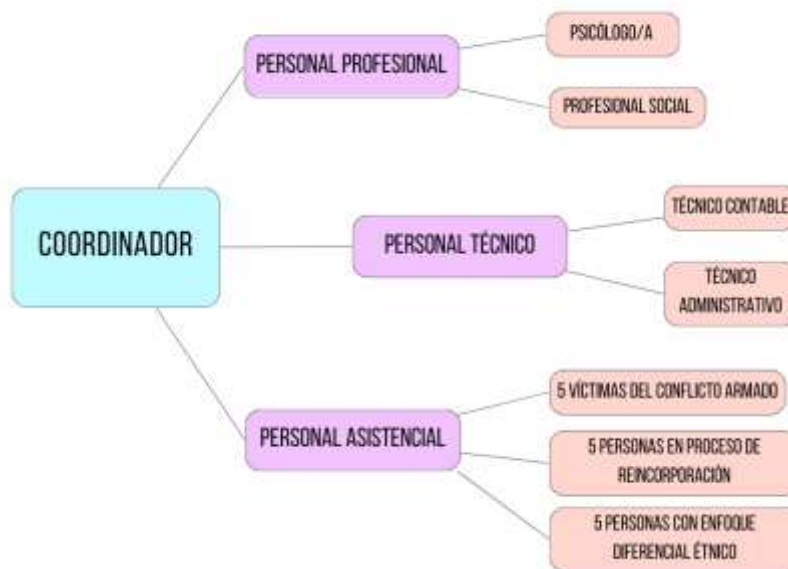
COORDINADOR

PERSONAL PROFESIONAL

PSICÓLOGO/A

PROFESIONAL SOCIAL

PERSONAL TÉCNICO

TÉCNICO CONTABLE

TÉCNICO ADMINISTRATIVO

PERSONAL ASISTENCIAL

5 VÍCTIMAS DEL CONFLICTO ARMADO

5 PERSONAS EN PROCESO DE REINCORPORACIÓN

5 PERSONAS CON ENFOQUE DIFERENCIAL ÉTNICO